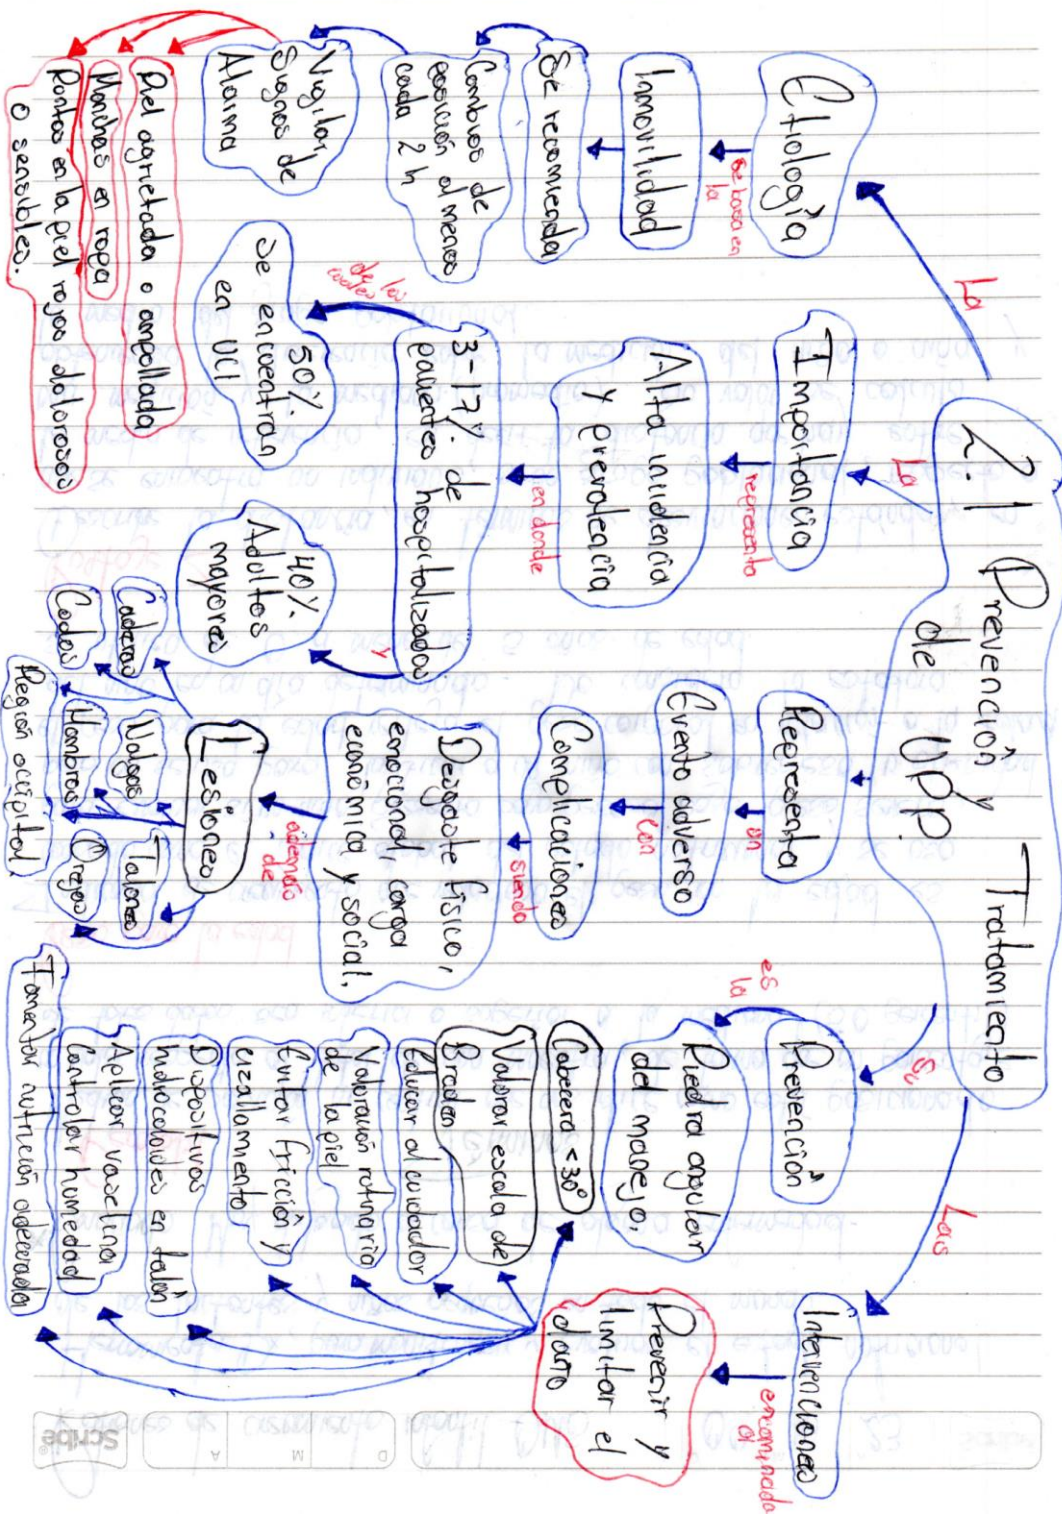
2.1 Prevención y Tratamiento de UPP

La
Etiología
se basa en la
Inmovilidad
Se recomienda
Cambios de posición al menos cada 2 h
Vigilar Signos de Alarma
Piel agrietada o ampollada
Manchas en ropa
Puntos en la piel rojos dolorosos o sensibles.

La
Importancia
representa
Alta incidencia y prevalencia
en donde
3-17% de pacientes hospitalizados
de los cuales
50% se encuentran en UCI
y
40% Adultos mayores

Representa
un
Evento adverso
con
Complicaciones
siendo
Desgaste físico, emocional, carga económica y social.
además de
Lesiones
Caderas
Codos
Región occipital
Nalgas
Hombros
Orejas
Talones

Su
Prevención
es la
Piedra angular del manejo.

Las
Intervenciones
encaminadas al
Prevenir y limitar el daño
Cabecera < 30°
Valorar escala de Braden
Educar al cuidador
Valoración rutinaria de la piel
Evitar fricción y cizallamiento
Dispositivos hidrocoloides en talón
Aplicar vaselina
Controlar humedad
Fomentar nutrición adecuada

Scribe